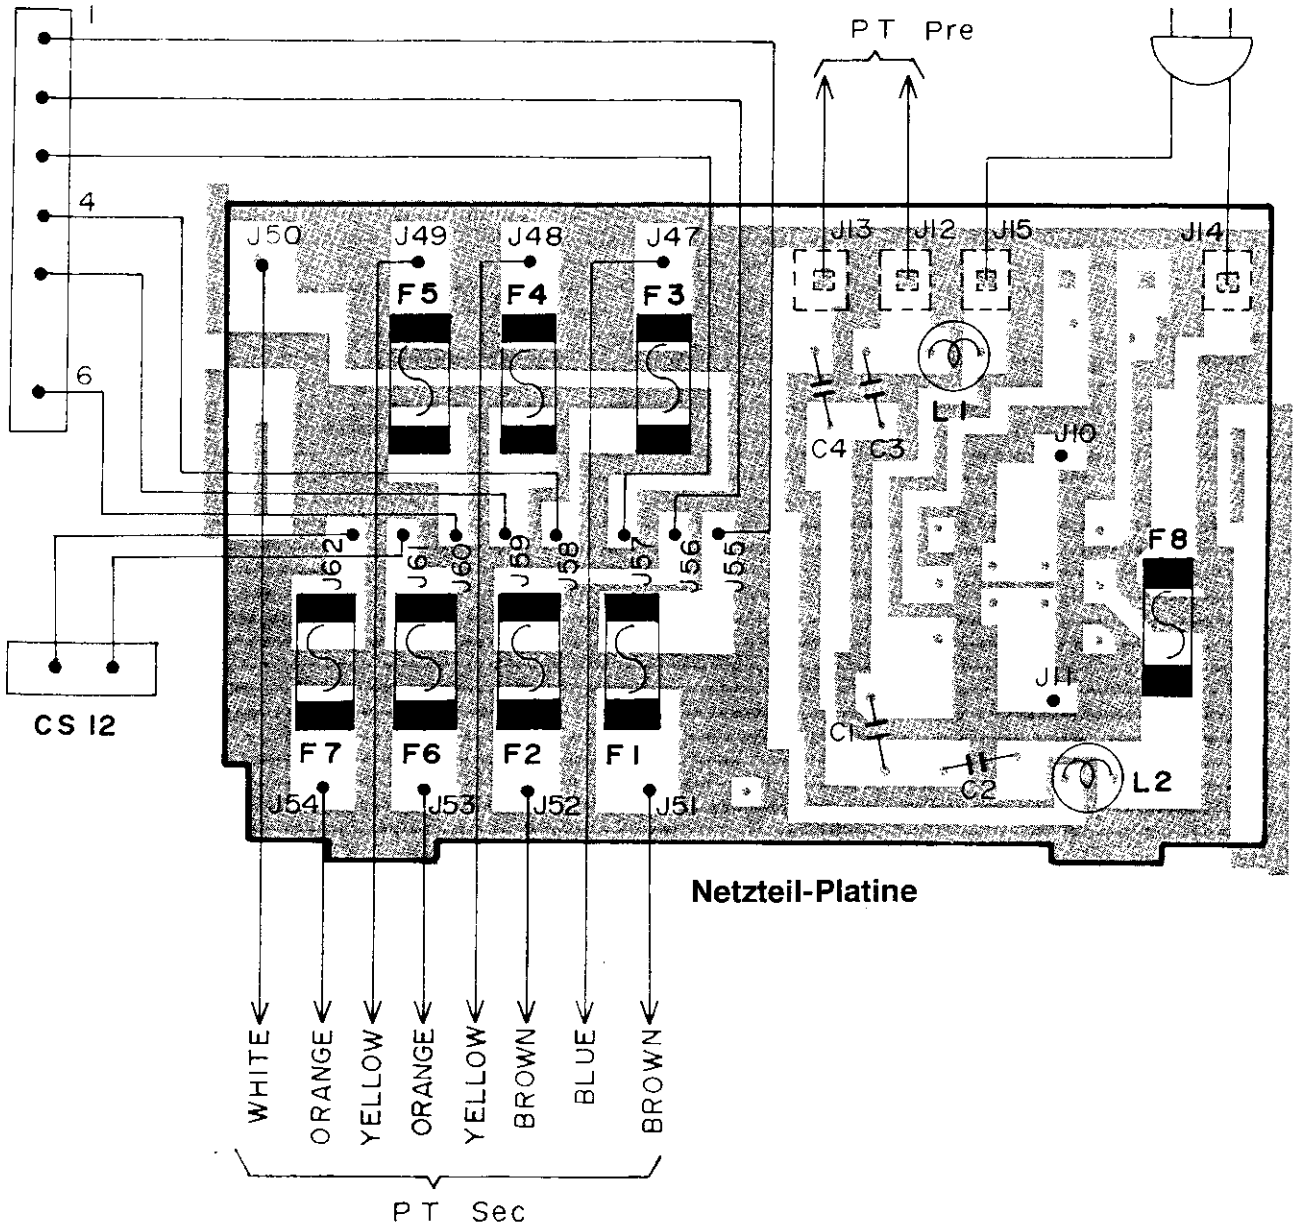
1

4

6

CS 12

PT Pre

J50 J49 J48 J47

F5 F4 F3

J13 J12 J15 J14

L1

C4 C3

J10

J62 J61 J60 J59 J58 J57 J56 J55

F8

J11

C1

C2

L2

F7 F6 F2 F1

J54 J53 J52 J51

Netzteil-Platine

WHITE ORANGE YELLOW ORANGE YELLOW BROWN BLUE BROWN

PT Sec